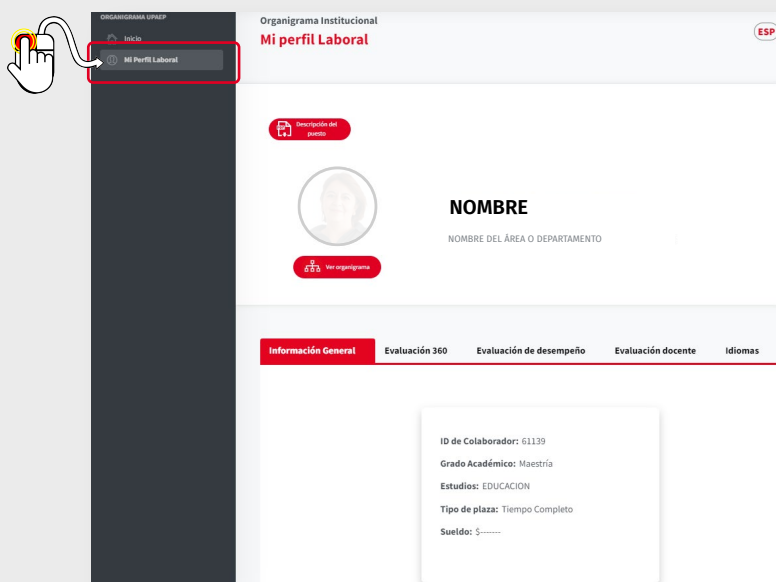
ORGANIGRAMA UPAEP

Inicio

Mi Perfil Laboral

Organigrama Institucional

Mi perfil Laboral

ESP

Descripción del puesto

NOMBRE

NOMBRE DEL ÁREA O DEPARTAMENTO

Ver organigrama

Información General | Evaluación 360 | Evaluación de desempeño | Evaluación docente | Idiomas

ID de Colaborador: 61139

Grado Académico: Maestría

Estudios: EDUCACION

Tipo de plaza: Tiempo Completo

Sueldo: $-------